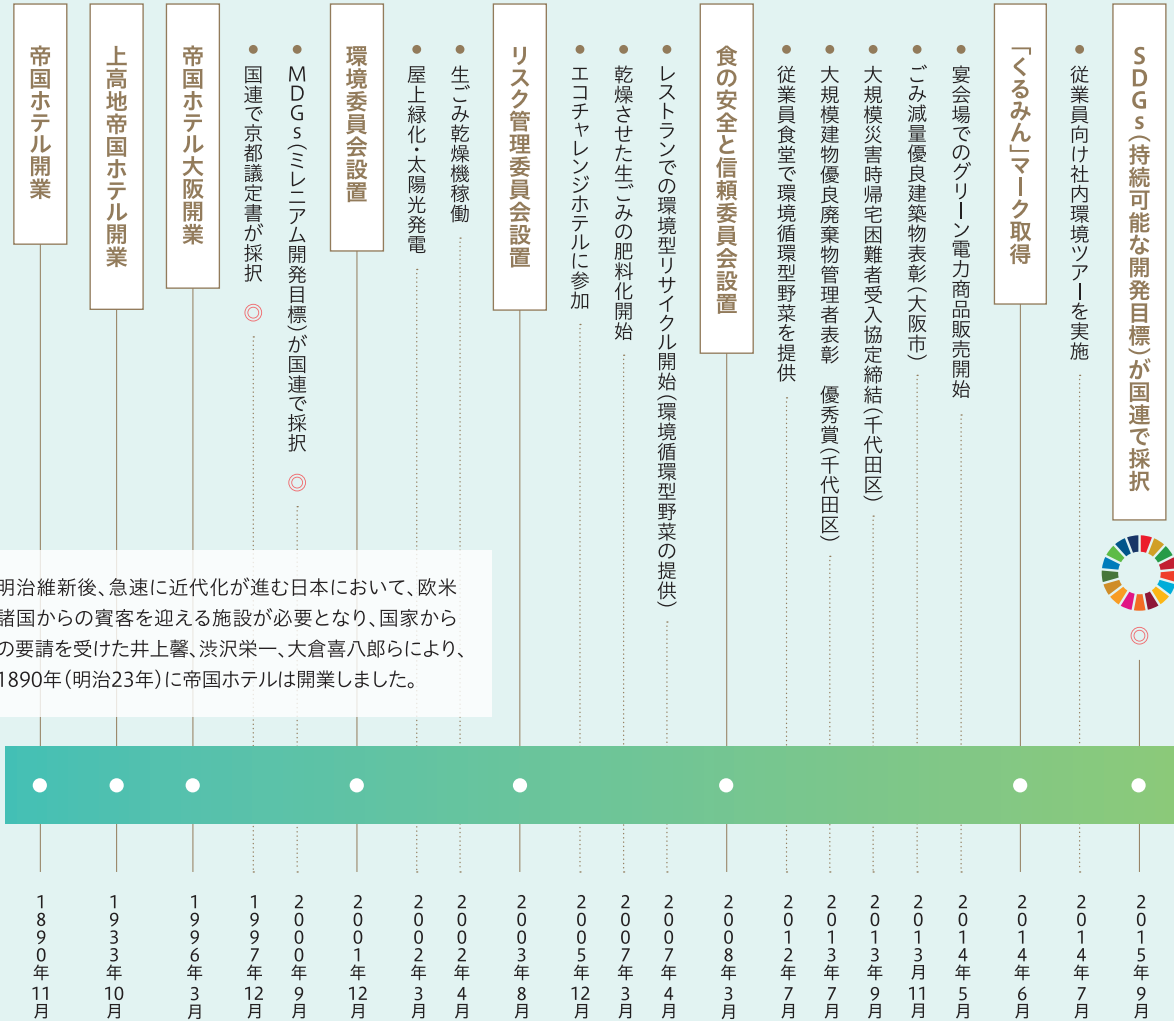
帝国ホテル開業
1890年11月

上高地帝国ホテル開業
1933年10月

帝国ホテル大阪開業
1996年3月

• 国連で京都議定書が採択 ◎
1997年12月

• MDGs（ミレニアム開発目標）が国連で採択 ◎
2000年9月

環境委員会設置
2001年12月

• 屋上緑化・太陽光発電
2002年3月

• 生ごみ乾燥機稼働
2002年4月

リスク管理委員会設置
2003年8月

• エコチャレンジホテルに参加
2005年12月

• 乾燥させた生ごみの肥料化開始
2007年3月

• レストランでの環境型リサイクル開始（環境循環型野菜の提供）
2007年4月

食の安全と信頼委員会設置
2008年3月

• 従業員食堂で環境循環型野菜を提供
2012年7月

• 大規模建物優良廃棄物管理者表彰　優秀賞（千代田区）
2013年7月

• 大規模災害時帰宅困難者受入協定締結（千代田区）
2013年9月

• ごみ減量優良建築物表彰（大阪市）
2013年11月

• 宴会場でのグリーン電力商品販売開始
2014年5月

「くるみん」マーク取得
2014年6月

• 従業員向け社内環境ツアーを実施
2014年7月

SDGs（持続可能な開発目標）が国連で採択 ◎
2015年9月

明治維新後、急速に近代化が進む日本において、欧米諸国からの賓客を迎える施設が必要となり、国家からの要請を受けた井上馨、渋沢栄一、大倉喜八郎らにより、1890年（明治23年）に帝国ホテルは開業しました。